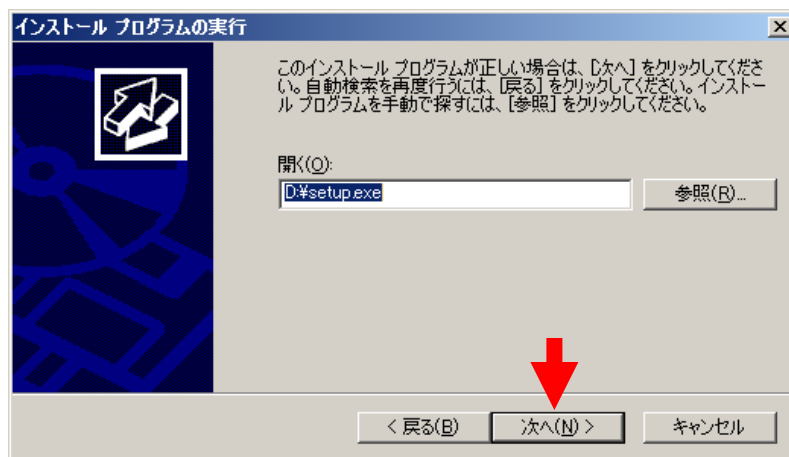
インストール プログラムの実行

このインストール プログラムが正しい場合は、[次へ] をクリックしてください。自動検索を再度行うには、[戻る] をクリックしてください。インストール プログラムを手動で探すには、[参照] をクリックしてください。

開く(O):

D:¥setup.exe

参照(R)...

< 戻る(B)

次へ(N) >

キャンセル